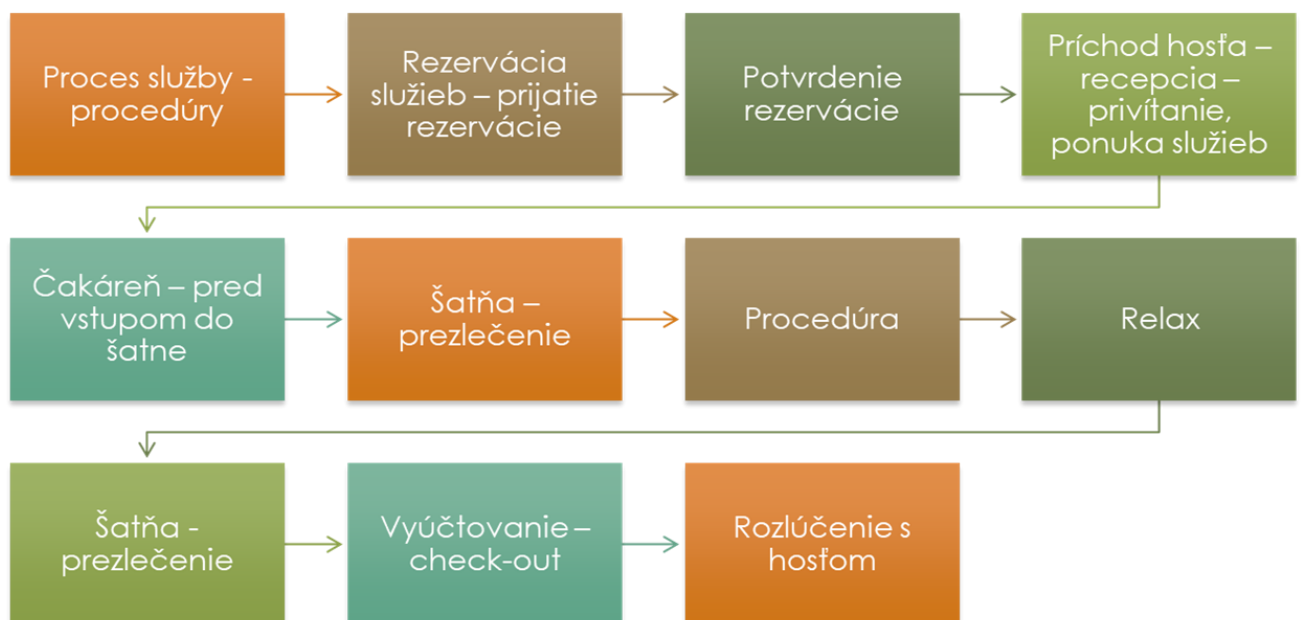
Proces služby - procedúry

Rezervácia služieb – prijatie rezervácie

Potvrdenie rezervácie

Príchod hosťa – recepcia – privítanie, ponuka služieb

Čakáreň – pred vstupom do šatne

Šatňa – prezlečenie

Procedúra

Relax

Šatňa - prezlečenie

Vyúčtovanie – check-out

Rozlúčenie s hosťom